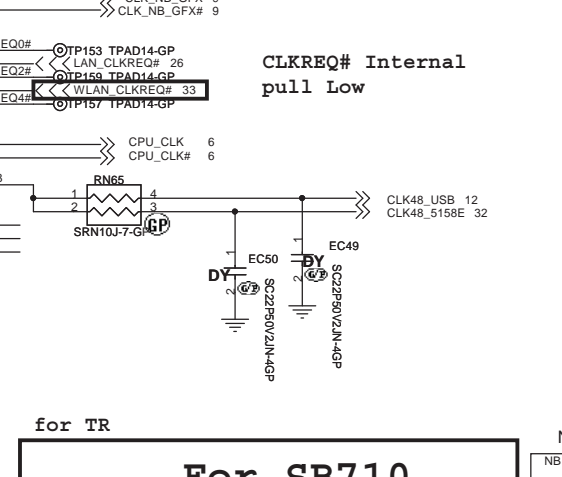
CLK_NB_GFX# 9

EQ0#
TP153 TPAD14-GP
EQ2#
LAN_CLKREQ# 26
TP159 TPAD14-GP
EQ4#
WLAN_CLKREQ# 33
TP157 TPAD14-GP

CLKREQ# Internal pull Low

CPU_CLK 6
CPU_CLK# 6

RN65
1
2
4
3
SRN10J-7-GP
GP

CLK48_USB 12
CLK48_5158E 32

1
DY
EC50
2
GP
SC22P50V2JN-4GP

1
DY
EC49
2
GP
SC22P50V2JN-4GP

for TR

For SB710

NB